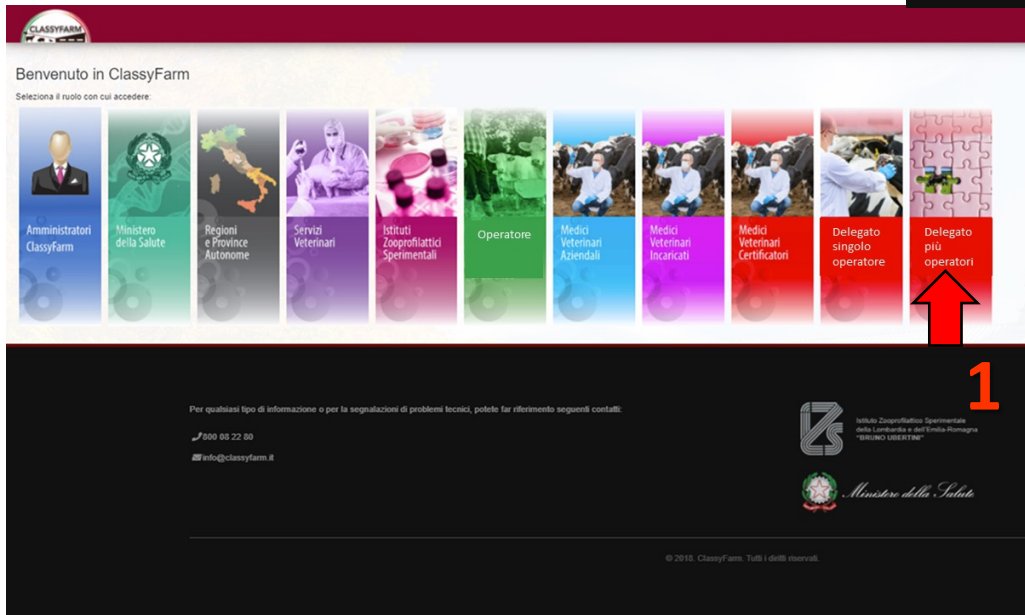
CLASSYFARM

Benvenuto in ClassyFarm

Seleziona il ruolo con cui accedere:

Amministratori ClassyFarm

Ministero della Salute

Regioni e Province Autonome

Servizi Veterinari

Istituti Zooprofilattici Sperimentali

Operatore

Medici Veterinari Aziendali

Medici Veterinari Incaricati

Medici Veterinari Certificatori

Delegato singolo operatore

Delegato più operatori

1

Per qualsiasi tipo di informazione o per la segnalazioni di problemi tecnici, potete far riferimento seguenti contatti:

800 08 22 80

info@classyfarm.it

IZS Istituto Zooprofilattico Sperimentale della Lombardia e dell'Emilia-Romagna "BRUNO UBERTINI"

Ministero della Salute

© 2018. ClassyFarm. Tutti i diritti riservati.